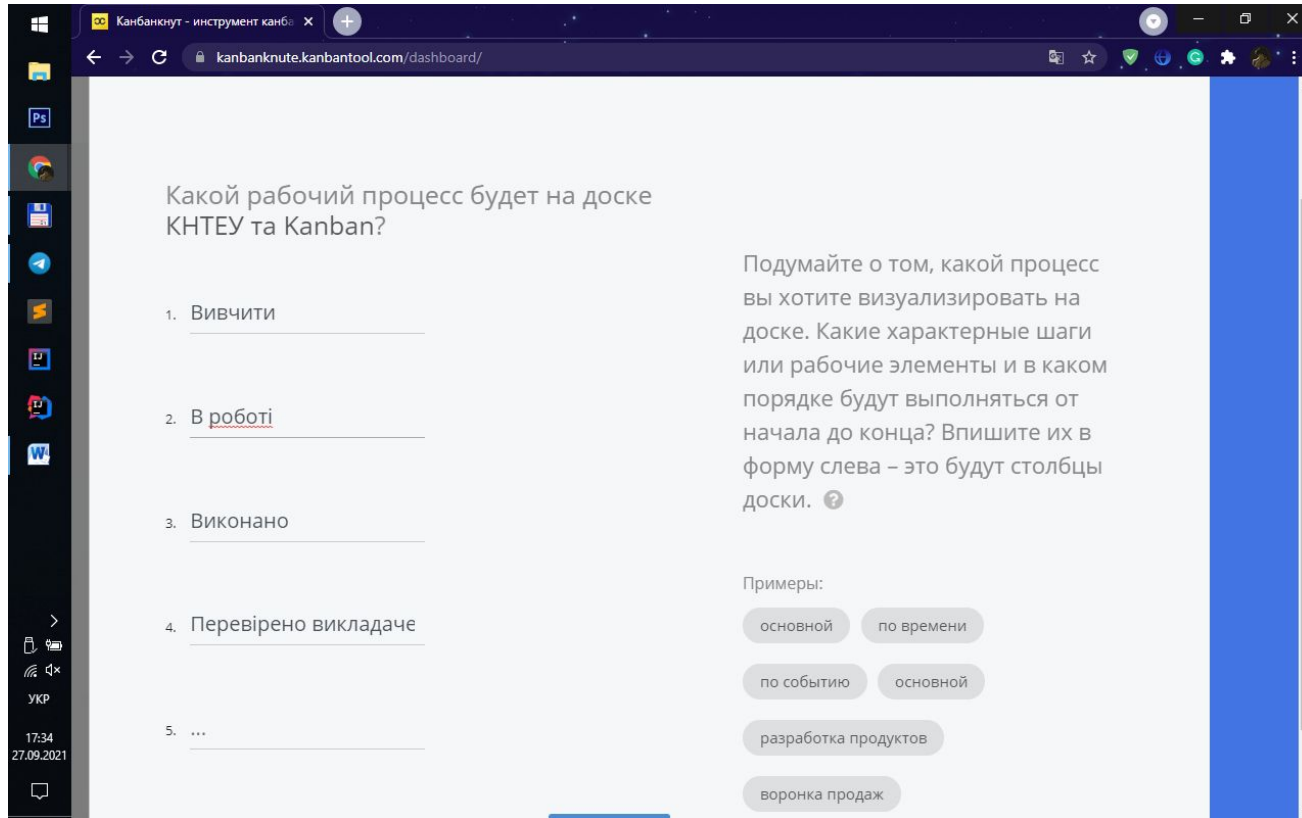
Канбанкнут - инструмент канба ×

kanbanknute.kanbantool.com/dashboard/

Какой рабочий процесс будет на доске КНТЕУ та Kanban?

1. Вивчити

2. В роботі

3. Виконано

4. Перевірено викладаче

5. ...

Подумайте о том, какой процесс вы хотите визуализировать на доске. Какие характерные шаги или рабочие элементы и в каком порядке будут выполняться от начала до конца? Впишите их в форму слева – это будут столбцы доски.

Примеры:

основной

по времени

по событию

основной

разработка продуктов

воронка продаж

УКР

17:34
27.09.2021